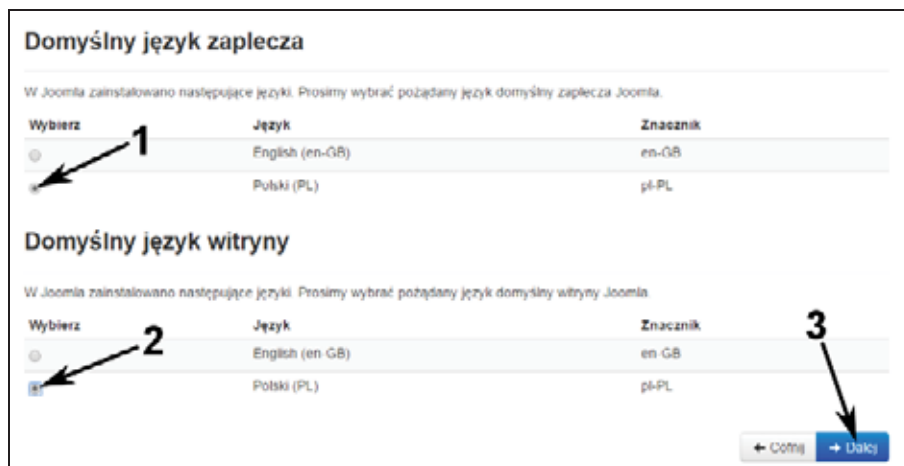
Domyślny język zaplecza

W Joomla zainstalowano następujące języki. Prosimy wybrać pożądany język domyślny zaplecza Joomla.

| Wybierz | Język | Znacznik |
|---|---|---|
| | English (en-GB) | en-GB |
| | Polski (PL) | pl-PL |

1

Domyślny język witryny

W Joomla zainstalowano następujące języki. Prosimy wybrać pożądany język domyślny witryny Joomla.

| Wybierz | Język | Znacznik |
|---|---|---|
| | English (en-GB) | en-GB |
| | Polski (PL) | pl-PL |

2

3

← Cofnij → Dalej